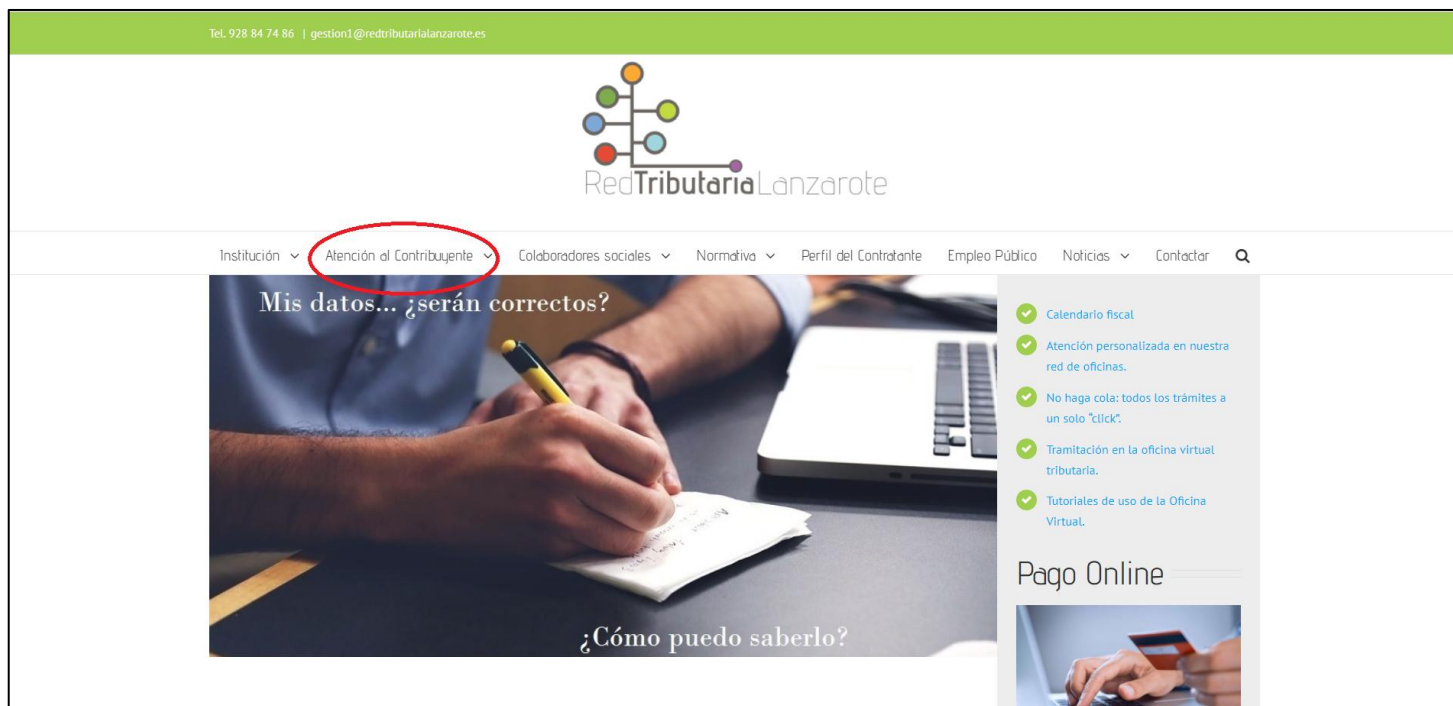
Tel. 928 84 74 86 | gestion1@redtributarialanzarote.es

RedTributariaLanzarote

Institución ⌄ Atención al Contribuyente ⌄ Colaboradores sociales ⌄ Normativa ⌄ Perfil del Contratante Empleo Público Noticias ⌄ Contactar

Mis datos... ¿serán correctos?

¿Cómo puedo saberlo?

Calendario fiscal

Atención personalizada en nuestra red de oficinas.

No haga cola: todos los trámites a un solo "click".

Tramitación en la oficina virtual tributaria.

Tutoriales de uso de la Oficina Virtual.

Pago Online